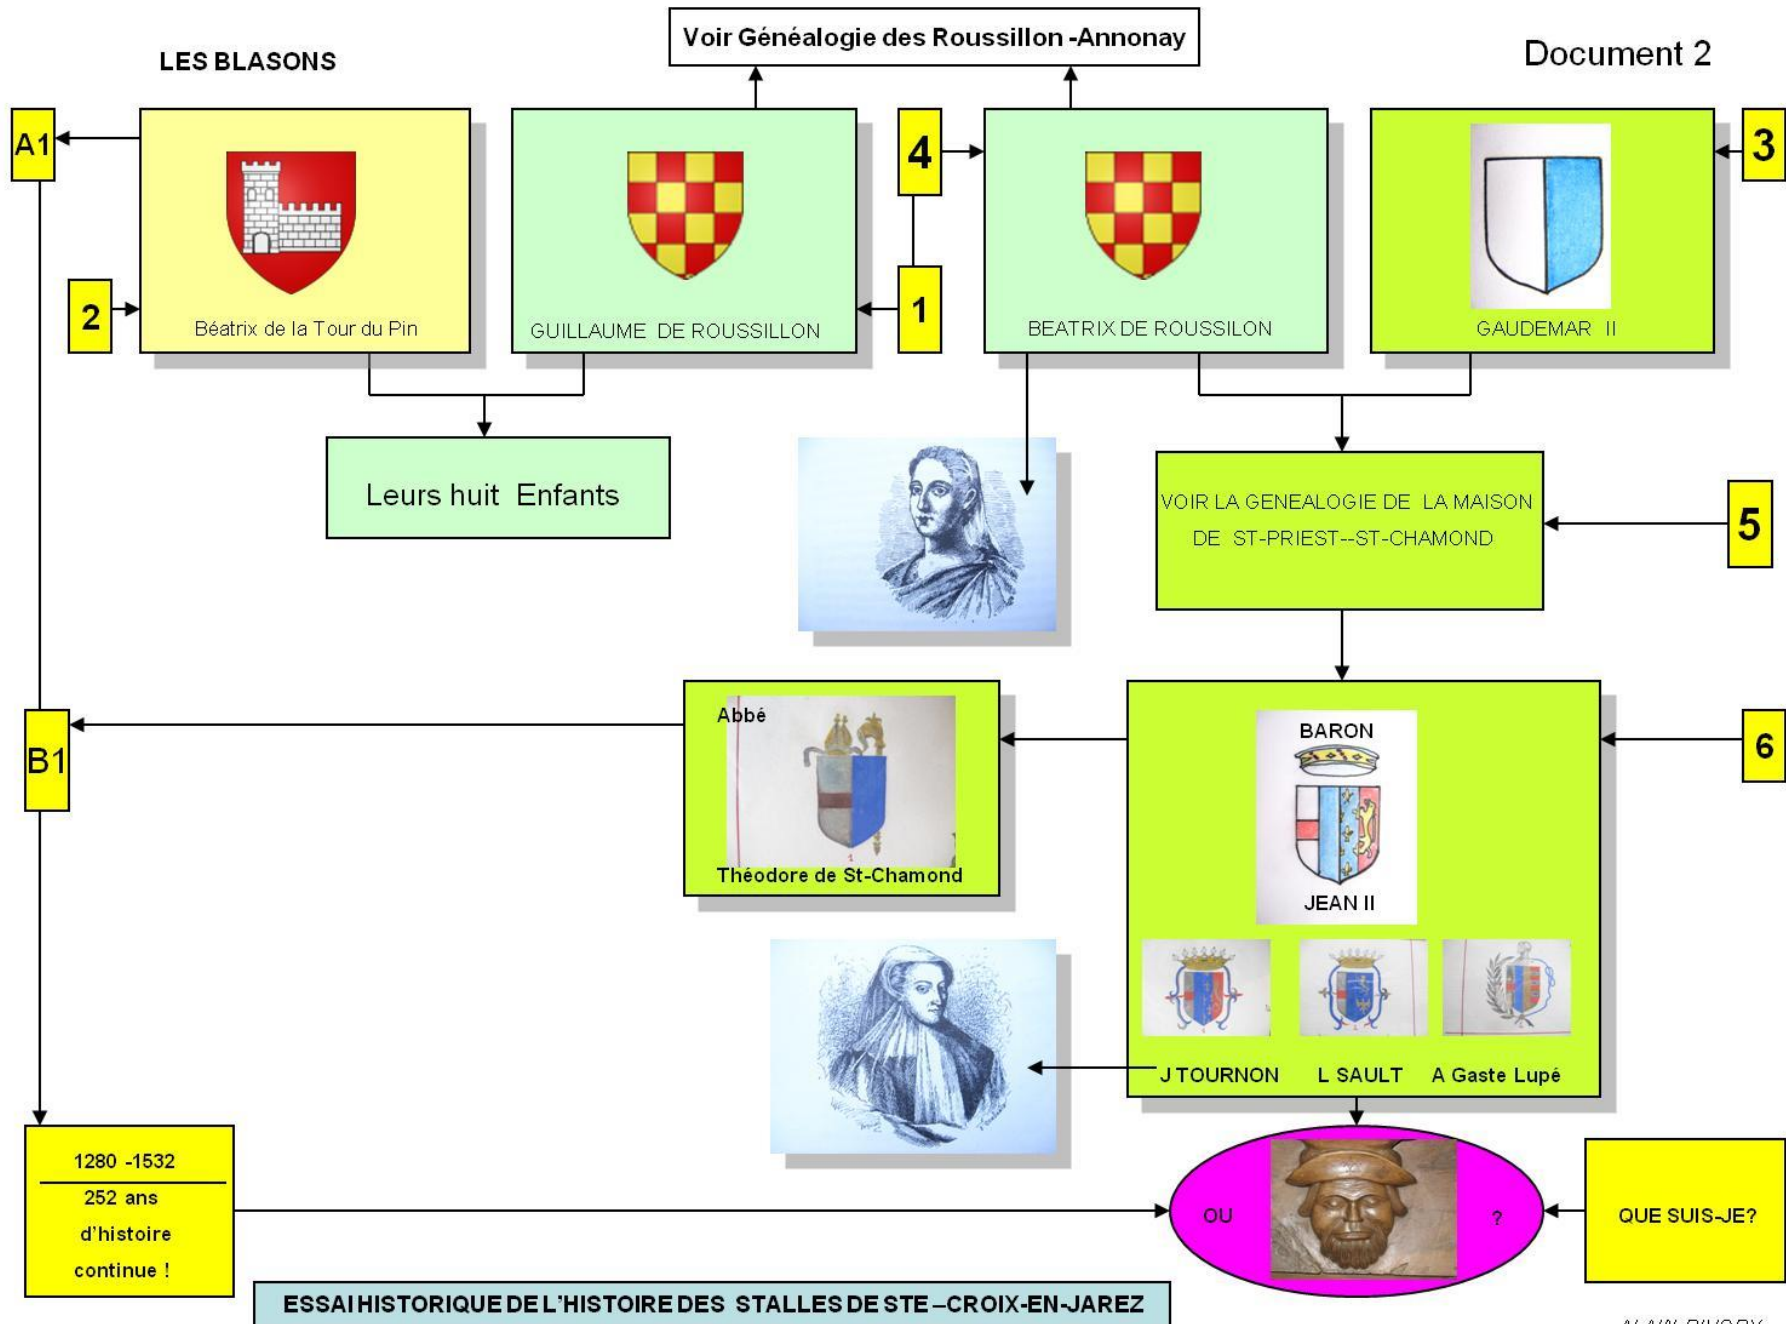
LES BLASONS

Voir Généalogie des Roussillon -Annonay

Document 2

A1

Béatrix de la Tour du Pin

2

GUILLAUME DE ROUSSILLON

4

1

BEATRIX DE ROUSSILON

GAUDEMAR II

3

Leurs huit Enfants

VOIR LA GENEALOGIE DE LA MAISON DE ST-PRIEST--ST-CHAMOND

5

B1

Abbé

Théodore de St-Chamond

BARON

JEAN II

6

J TOURNON L SAULT A Gaste Lupé

1280 -1532

252 ans d'histoire continue !

OU ?

QUE SUIS-JE?

ESSAI HISTORIQUE DE L'HISTOIRE DES STALLES DE STE –CROIX-EN-JAREZ

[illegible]